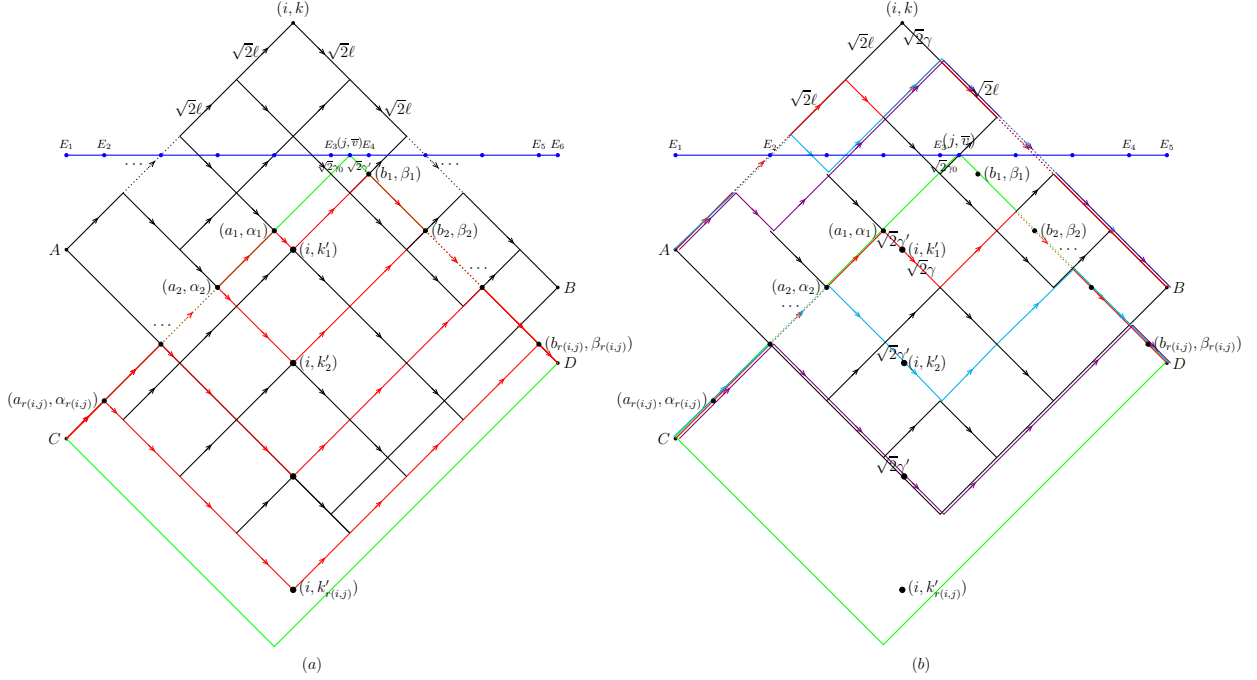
$(i,k)$
$\sqrt{2}\ell$
$\sqrt{2}\ell$
$\sqrt{2}\ell$
$\sqrt{2}\ell$
$E_1$ $E_2$ $\cdots$ $E_3$ $(j,\overline{v})$ $E_4$ $\cdots$ $E_5$ $E_6$
$\sqrt{2}\gamma_0$ $\sqrt{2}\gamma'$
$(b_1,\beta_1)$
$(a_1,\alpha_1)$
$(i,k_1')$
$(b_2,\beta_2)$
$A$
$(a_2,\alpha_2)$
$\cdots$
$B$
$\cdots$
$(b_{r(i,j)},\beta_{r(i,j)})$
$(i,k_2')$
$D$
$(a_{r(i,j)},\alpha_{r(i,j)})$
$C$
$(i,k'_{r(i,j)})$
$(a)$

$(i,k)$
$\sqrt{2}\ell$ $\sqrt{2}\gamma$
$\sqrt{2}\ell$
$\sqrt{2}\ell$
$E_1$ $E_2$ $E_3$ $(j,\overline{v})$ $E_4$ $E_5$
$\sqrt{2}\gamma_0$
$(b_1,\beta_1)$
$(a_1,\alpha_1)$
$(b_2,\beta_2)$
$\sqrt{2}\gamma'$
$A$
$(i,k_1')$
$\cdots$
$\sqrt{2}\gamma$
$(a_2,\alpha_2)$
$B$
$\cdots$
$(b_{r(i,j)},\beta_{r(i,j)})$
$\sqrt{2}\gamma'$
$(i,k_2')$
$D$
$(a_{r(i,j)},\alpha_{r(i,j)})$
$C$
$\sqrt{2}\gamma'$
$(i,k'_{r(i,j)})$
$(b)$